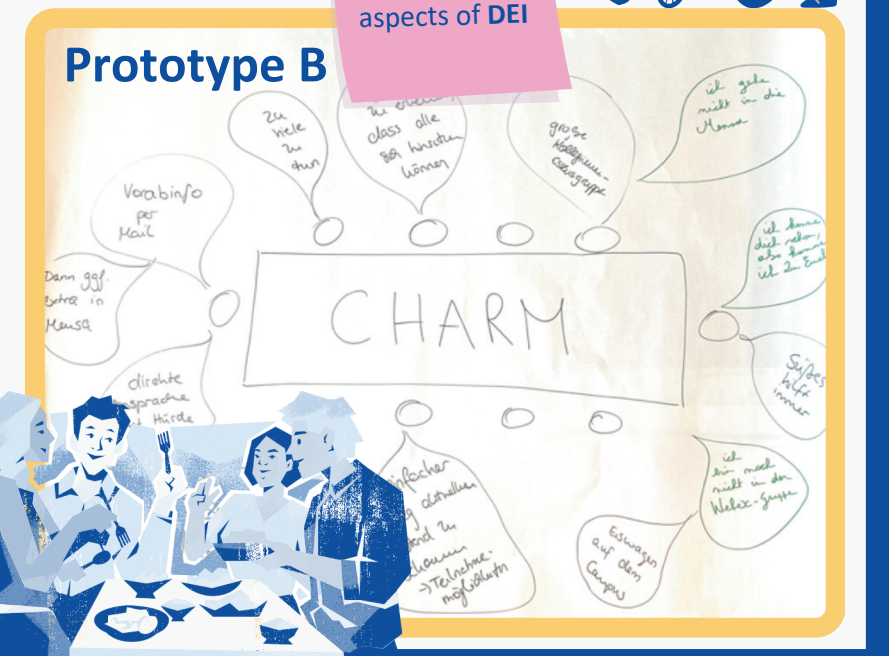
aspects of **DEI**

Prototype B

zu viele zu tun

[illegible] erreichen, dass alle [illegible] können

große Kollegium-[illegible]

ich gehe nicht in die Mensa

Vorabinfo per Mail

ich kenne dich schon, also komme ich 2. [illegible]

Dann ggf. extra in Mensa

CHARM

Süßes hilft immer

direkte Ansprache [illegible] Hürde

ich bin noch nicht in der Webex-Gruppe

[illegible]infacher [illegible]g darstellen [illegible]nd zu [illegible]chauen ->Teilnahme-möglichkeiten

Eiswagen auf dem Campus